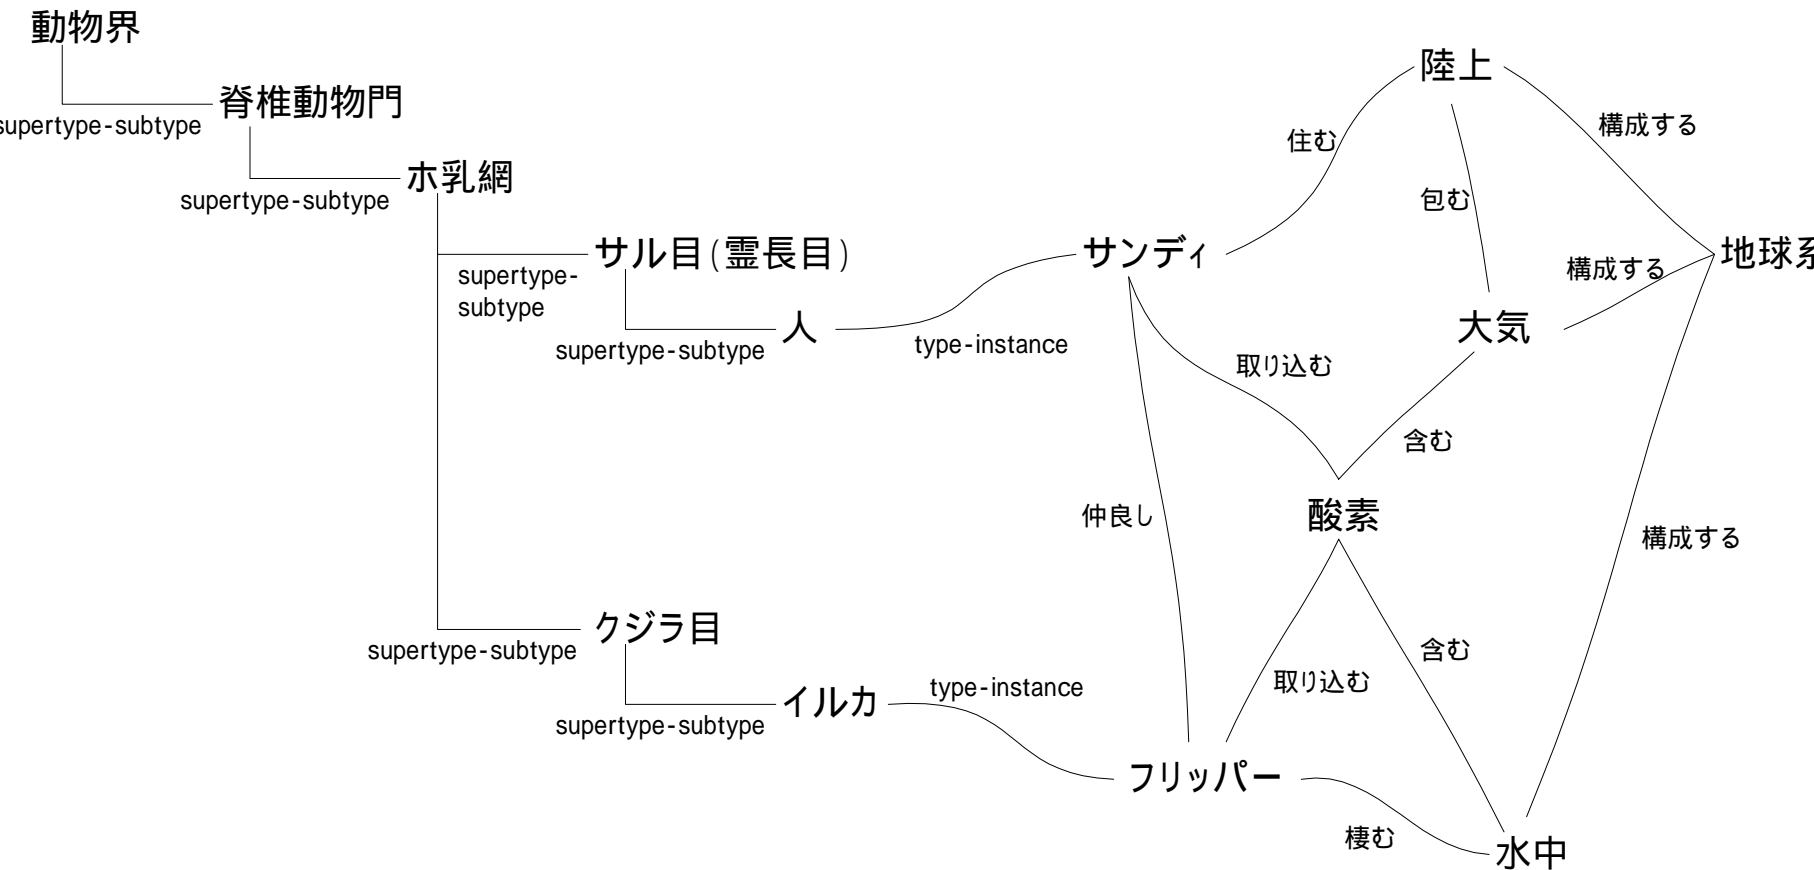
動物界

supertype-subtype

脊椎動物門

supertype-subtype

ホ乳綱

supertype-subtype

サル目(霊長目)

supertype-subtype

人

type-instance

サンディ

住む

陸上

包む

構成する

地球系

構成する

大気

取り込む

含む

仲良し

酸素

構成する

supertype-subtype

クジラ目

supertype-subtype

イルカ

type-instance

取り込む

含む

フリッパー

棲む

水中